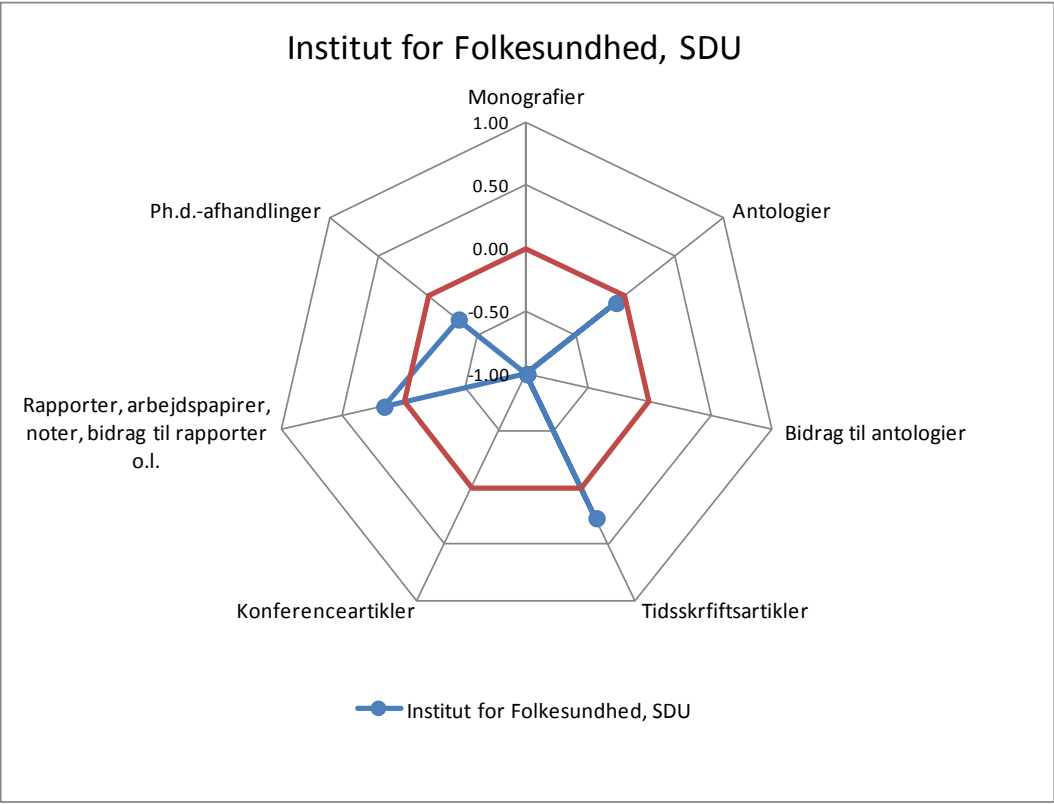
Institut for Folkesundhed, SDU

Monografier

1.00

0.50

0.00

-0.50

-1.00

Antologier

Bidrag til antologier

Tidsskrfiftsartikler

Konferenceartikler

Rapporter, arbejdspapirer, noter, bidrag til rapporter o.l.

Ph.d.-afhandlinger

Institut for Folkesundhed, SDU